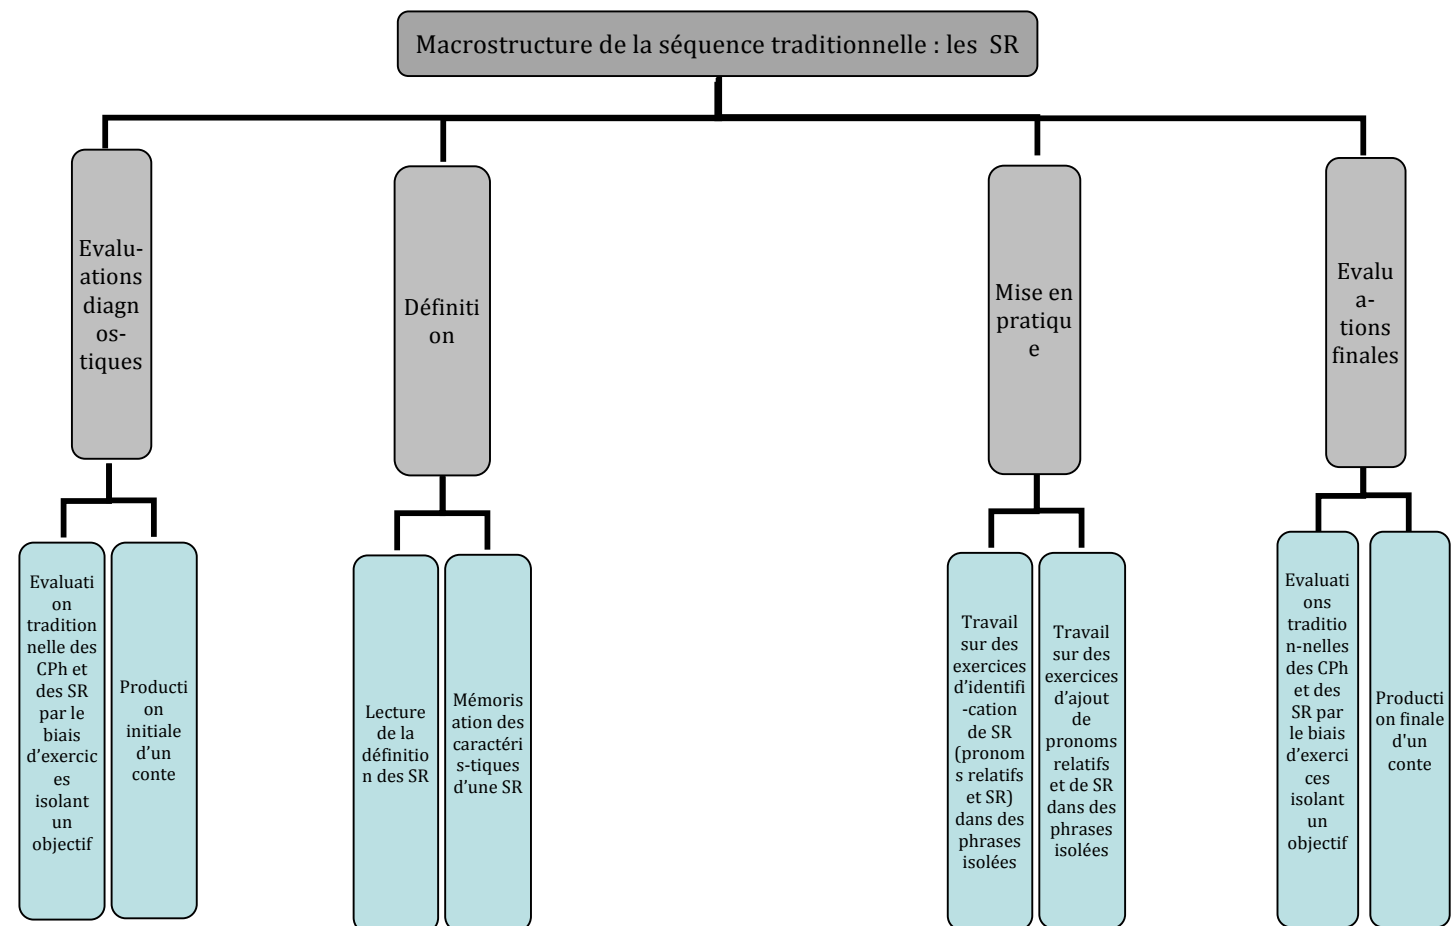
Macrostructure de la séquence traditionnelle : les SR

Evaluations diagnostiques

Evaluation traditionnelle des CPh et des SR par le biais d'exercices isolant un objectif

Production initiale d'un conte

Définition

Lecture de la définition des SR

Mémorisation des caractéristiques d'une SR

Mise en pratique

Travail sur des exercices d'identification de SR (pronoms relatifs et SR) dans des phrases isolées

Travail sur des exercices d'ajout de pronoms relatifs et de SR dans des phrases isolées

Evaluations finales

Evaluations traditionnelles des CPh et des SR par le biais d'exercices isolant un objectif

Production finale d'un conte